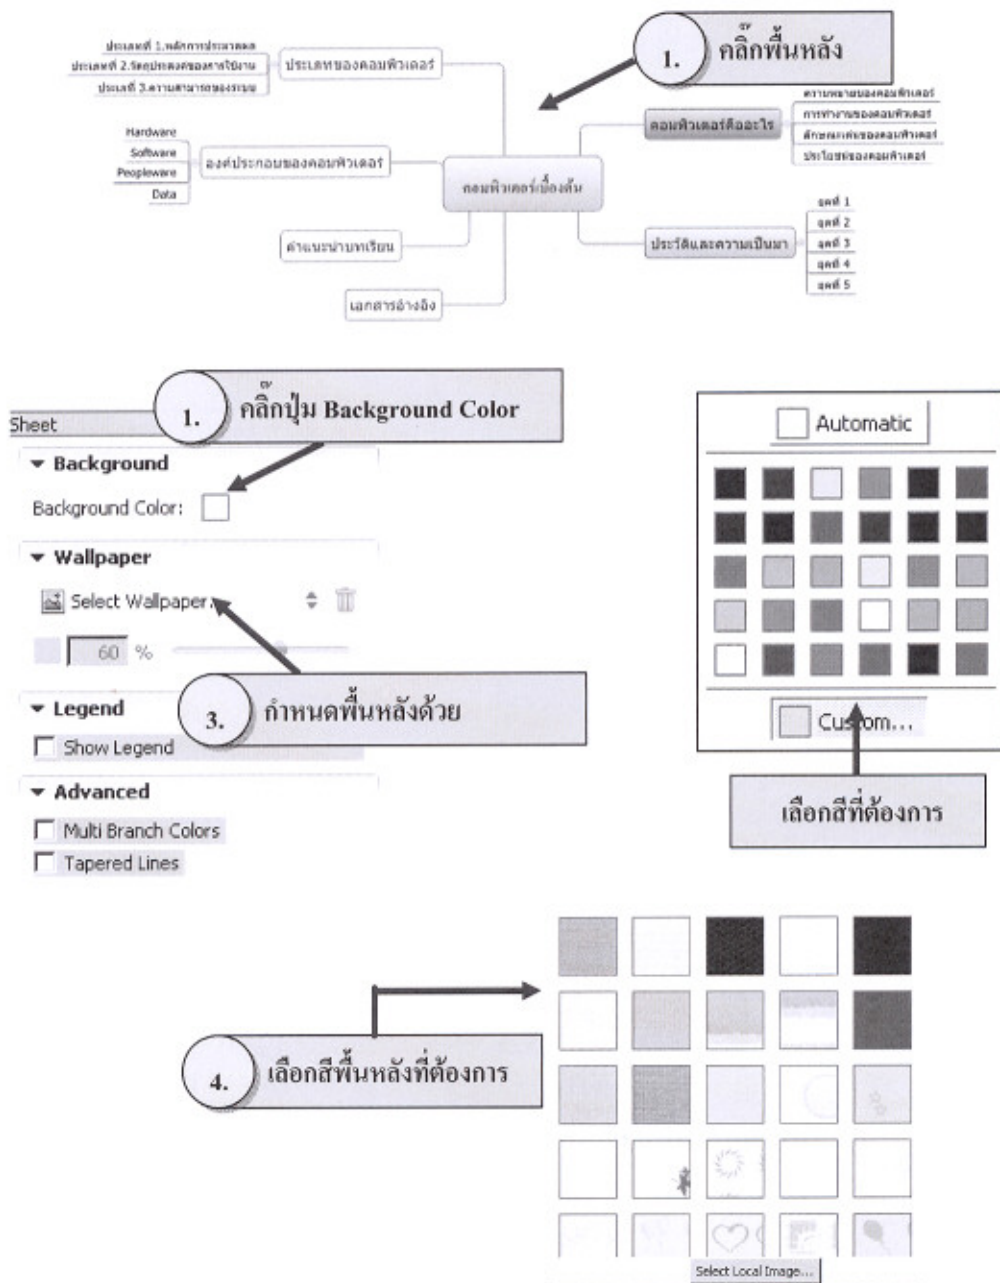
1. คลิ๊กพื้นหลัง

ประเภทที่ 1.หลักการประมวลผล
ประเภทที่ 2.วัตถุประสงค์ของการใช้งาน
ประเภทที่ 3.ความสามารถของระบบ
ประเภทของคอมพิวเตอร์

คอมพิวเตอร์คืออะไร
ความหมายของคอมพิวเตอร์
การทำงานของคอมพิวเตอร์
ลักษณะเด่นของคอมพิวเตอร์
ประโยชน์ของคอมพิวเตอร์

Hardware
Software
Peopleware
Data
องค์ประกอบของคอมพิวเตอร์

คอมพิวเตอร์เบื้องต้น

ประวัติและความเป็นมา
ยุคที่ 1
ยุคที่ 2
ยุคที่ 3
ยุคที่ 4
ยุคที่ 5

คำแนะนำบทเรียน

เอกสารอ้างอิง

Sheet
1. คลิ๊กปุ่ม Background Color
▾ Background
Background Color:
▾ Wallpaper
Select Wallpaper...
60 %
3. กำหนดพื้นหลังด้วย
▾ Legend
Show Legend
▾ Advanced
Multi Branch Colors
Tapered Lines

Automatic
Custom...
เลือกสีที่ต้องการ

4. เลือกสีพื้นหลังที่ต้องการ

Select Local Image...